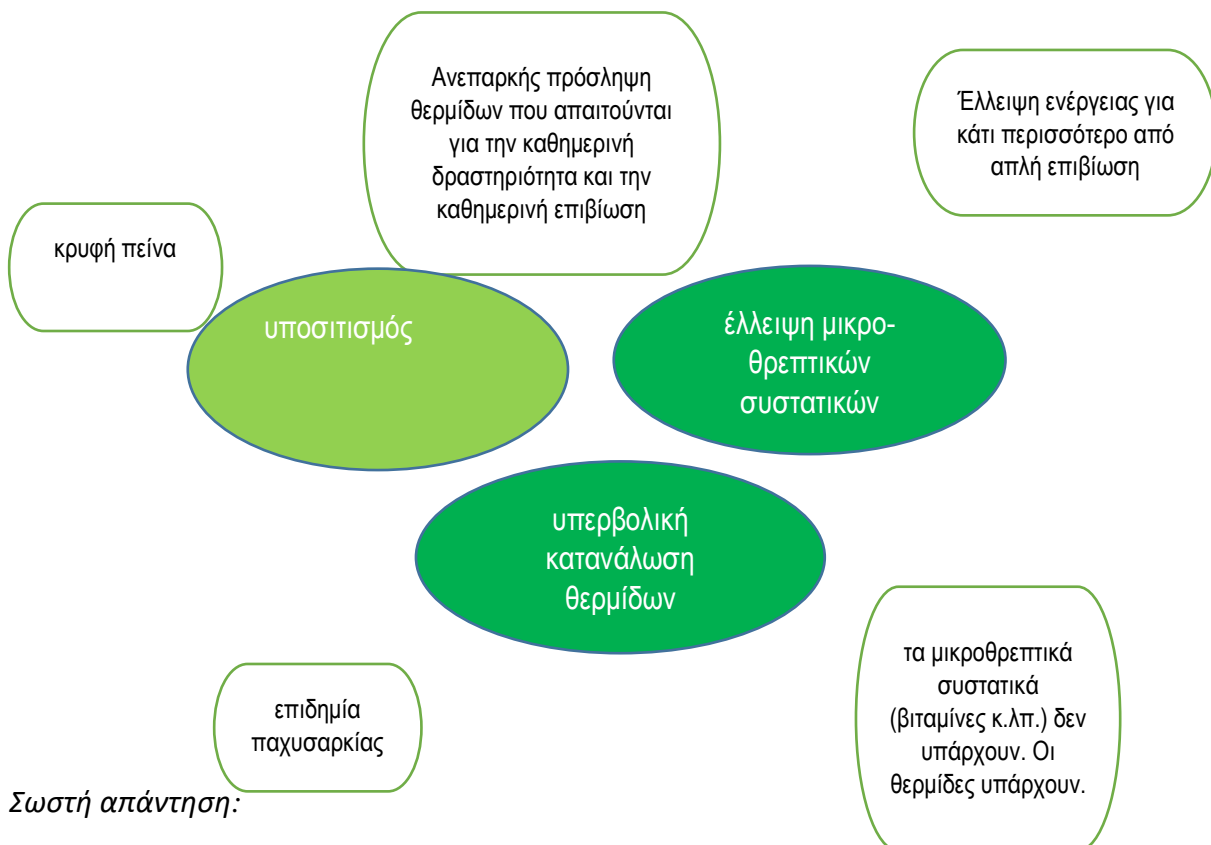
Ανεπαρκής πρόσληψη θερμίδων που απαιτούνται για την καθημερινή δραστηριότητα και την καθημερινή επιβίωση

Έλλειψη ενέργειας για κάτι περισσότερο από απλή επιβίωση

κρυφή πείνα

υποσιτισμός

έλλειψη μικροθρεπτικών συστατικών

υπερβολική κατανάλωση θερμίδων

τα μικροθρεπτικά συστατικά (βιταμίνες κ.λπ.) δεν υπάρχουν. Οι θερμίδες υπάρχουν.

επιδημία παχυσαρκίας

Σωστή απάντηση: